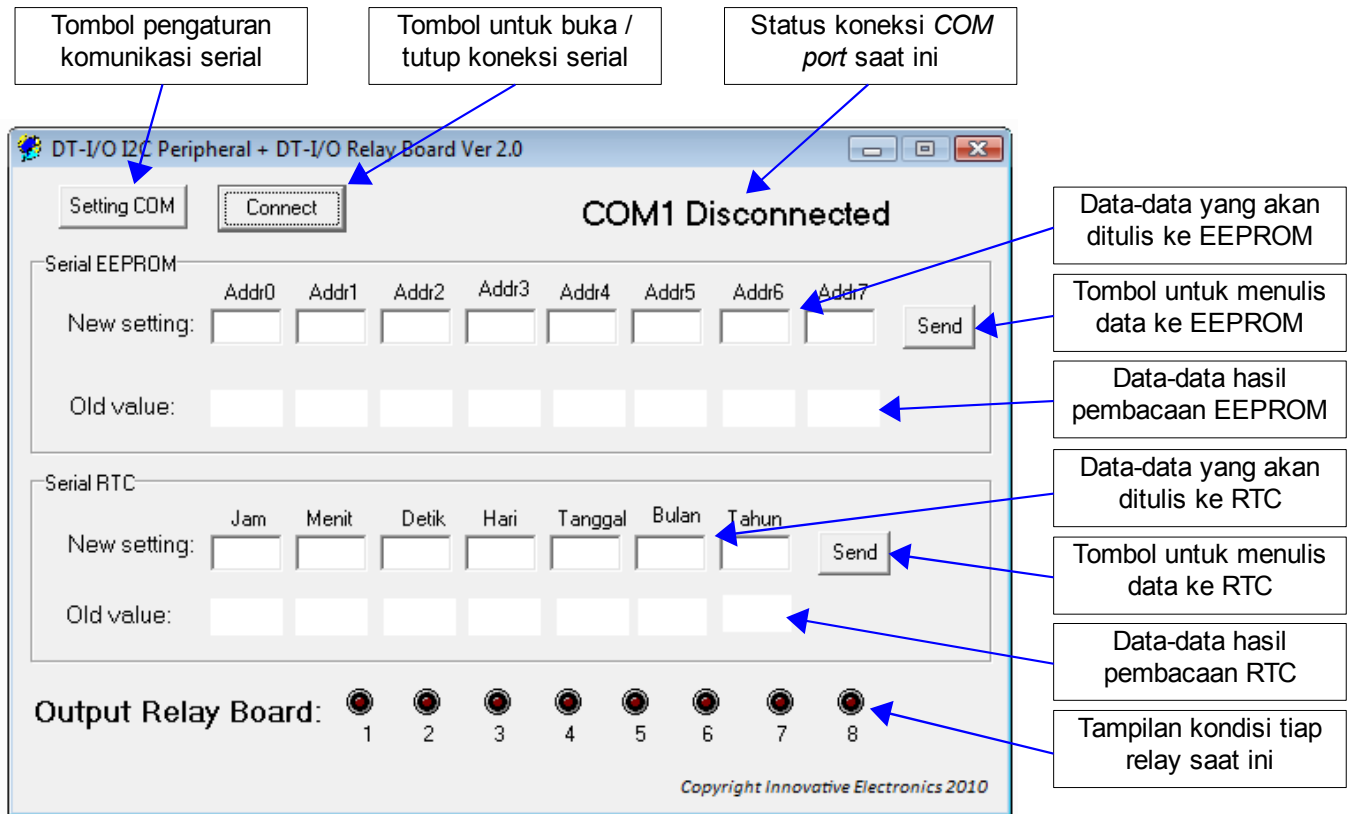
Tombol pengaturan komunikasi serial

Tombol untuk buka / tutup koneksi serial

Status koneksi *COM port* saat ini

DT-I/O I2C Peripheral + DT-I/O Relay Board Ver 2.0

Setting COM

Connect

COM1 Disconnected

Data-data yang akan ditulis ke EEPROM

Serial EEPROM

Addr0 Addr1 Addr2 Addr3 Addr4 Addr5 Addr6 Addr7

New setting:

Send

Tombol untuk menulis data ke EEPROM

Old value:

Data-data hasil pembacaan EEPROM

Serial RTC

Data-data yang akan ditulis ke RTC

Jam Menit Detik Hari Tanggal Bulan Tahun

New setting:

Send

Tombol untuk menulis data ke RTC

Old value:

Data-data hasil pembacaan RTC

Output Relay Board:

1 2 3 4 5 6 7 8

Tampilan kondisi tiap relay saat ini

Copyright Innovative Electronics 2010